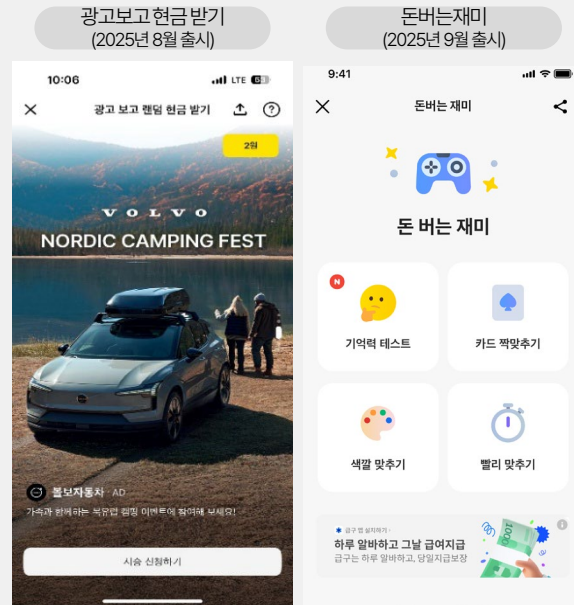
광고보고 현금 받기
(2025년 8월 출시)

10:06
LTE 68

광고 보고 랜덤 현금 받기

2원

VOLVO
NORDIC CAMPING FEST

볼보자동차 · AD
가족과 함께하는 북유럽 캠핑 이벤트에 참여해 보세요!

시승 신청하기

돈버는재미
(2025년 9월 출시)

9:41

돈버는 재미

돈 버는 재미

N
기억력 테스트

카드 짝맞추기

색깔 맞추기

빨리 맞추기

급구 앱 설치하기
하루 알바하고 그날 급여지급
급구는 하루 알바하고, 당일지급보장